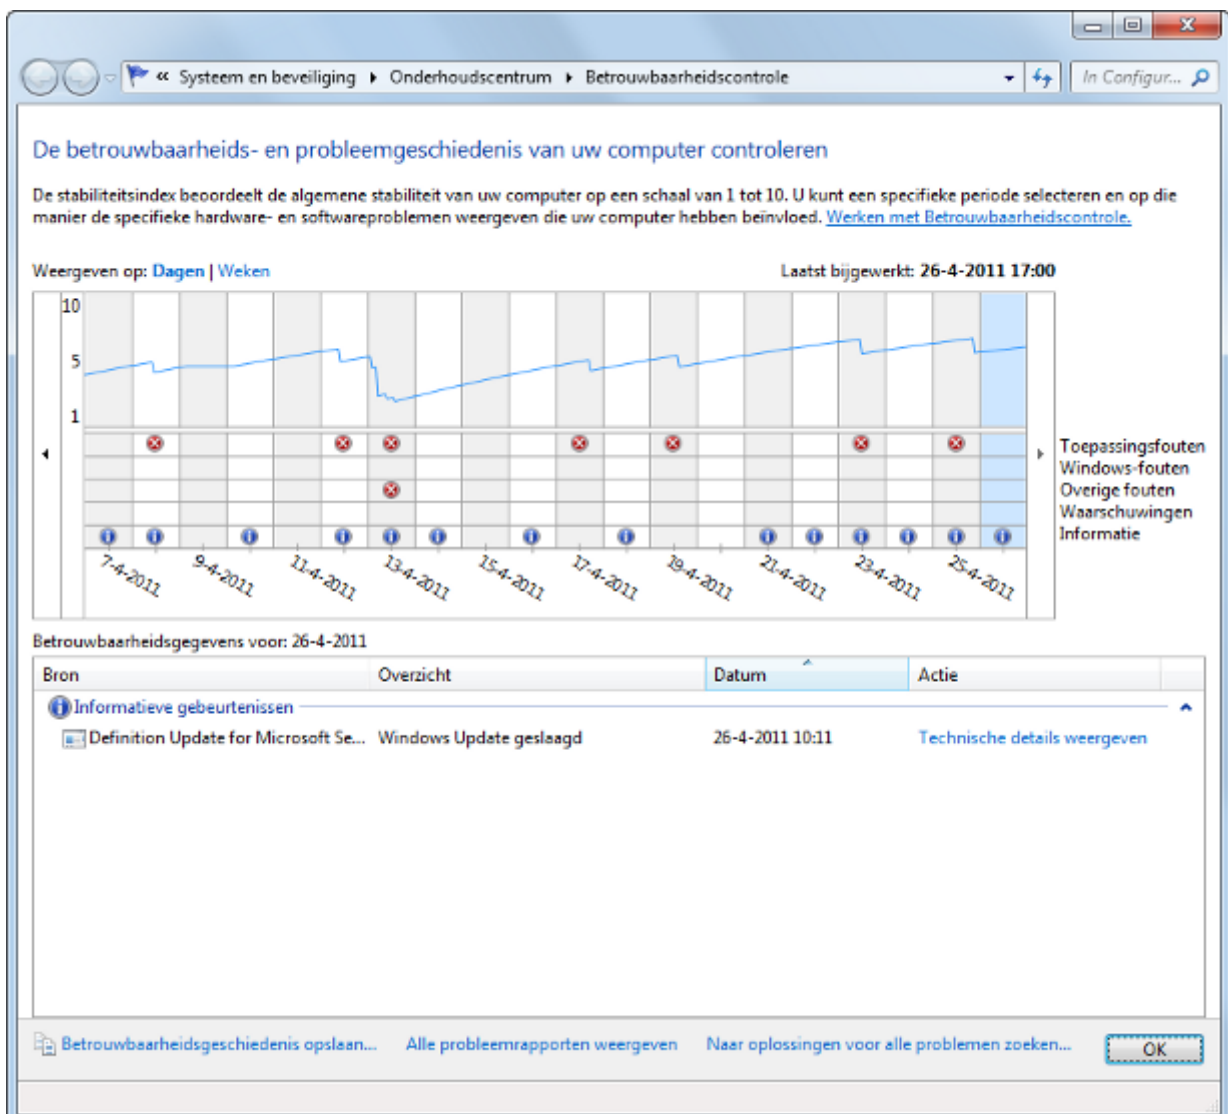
« Systeem en beveiliging ▸ Onderhoudscentrum ▸ Betrouwbaarheidscontrole

In Configur...

De betrouwbaarheids- en probleemgeschiedenis van uw computer controleren

De stabiliteitsindex beoordeelt de algemene stabiliteit van uw computer op een schaal van 1 tot 10. U kunt een specifieke periode selecteren en op die manier de specifieke hardware- en softwareproblemen weergeven die uw computer hebben beïnvloed. Werken met Betrouwbaarheidscontrole.

Weergeven op: Dagen | Weken

Laatst bijgewerkt: 26-4-2011 17:00

10
5
1

Toepassingsfouten
Windows-fouten
Overige fouten
Waarschuwingen
Informatie

7-4-2011
9-4-2011
11-4-2011
13-4-2011
15-4-2011
17-4-2011
19-4-2011
21-4-2011
23-4-2011
25-4-2011

Betrouwbaarheidsgegevens voor: 26-4-2011

| Bron | Overzicht | Datum | Actie |
|---|---|---|---|
| Informatieve gebeurtenissen | | | |
| Definition Update for Microsoft Se... | Windows Update geslaagd | 26-4-2011 10:11 | Technische details weergeven |

Betrouwbaarheidsgeschiedenis opslaan... Alle probleemrapporten weergeven Naar oplossingen voor alle problemen zoeken... OK